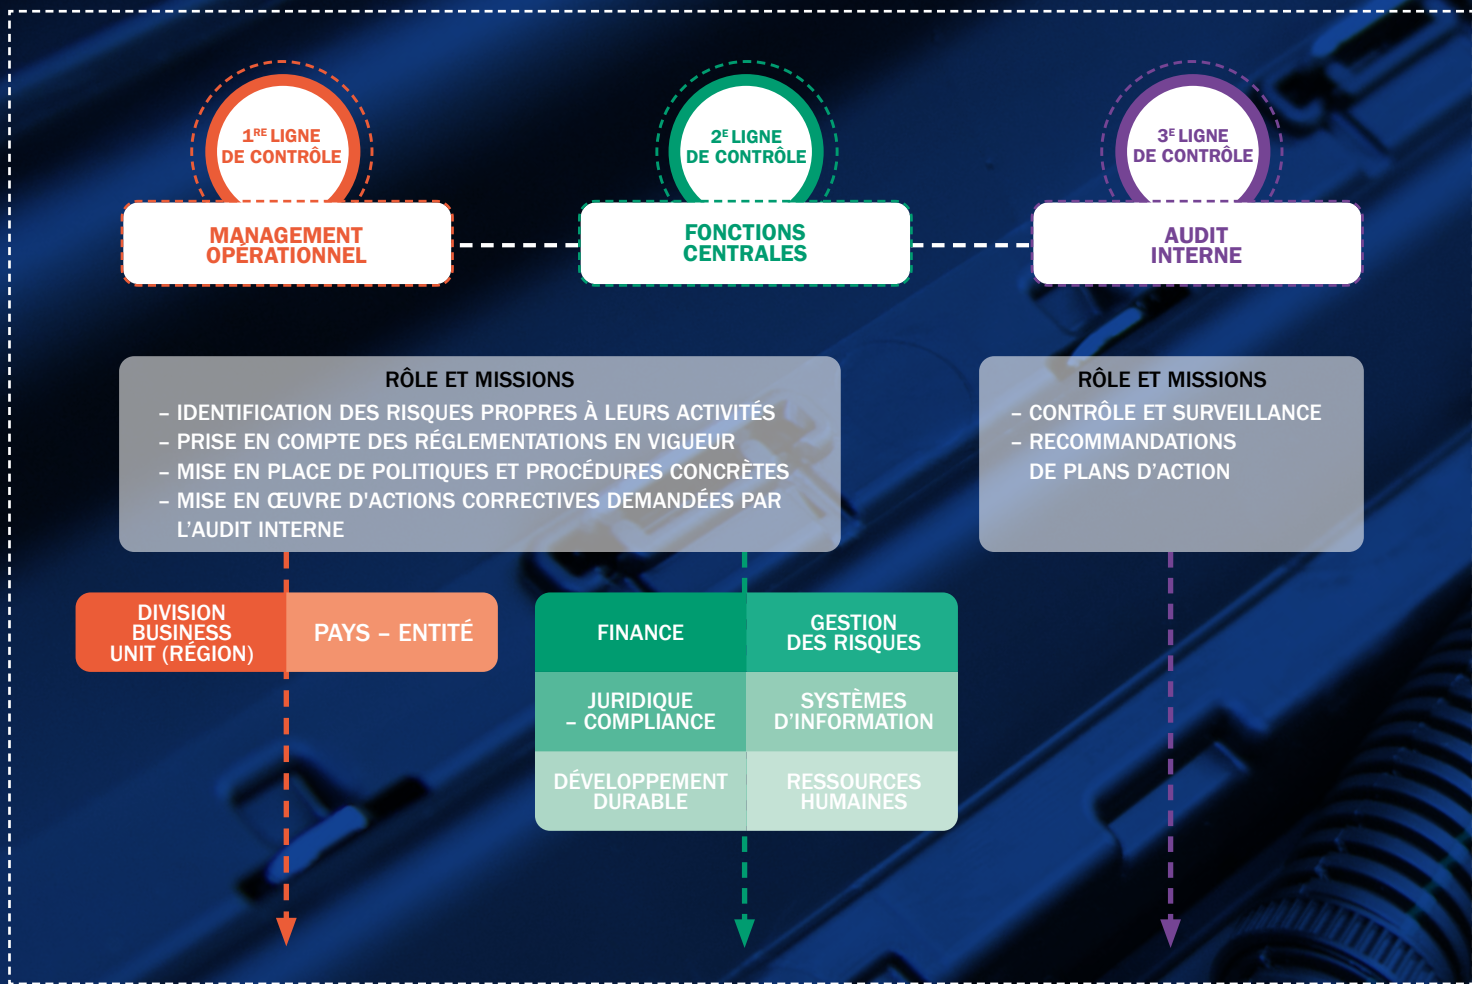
1$^{RE}$ LIGNE DE CONTRÔLE

MANAGEMENT OPÉRATIONNEL

2$^{E}$ LIGNE DE CONTRÔLE

FONCTIONS CENTRALES

3$^{E}$ LIGNE DE CONTRÔLE

AUDIT INTERNE

RÔLE ET MISSIONS
– IDENTIFICATION DES RISQUES PROPRES À LEURS ACTIVITÉS
– PRISE EN COMPTE DES RÉGLEMENTATIONS EN VIGUEUR
– MISE EN PLACE DE POLITIQUES ET PROCÉDURES CONCRÈTES
– MISE EN ŒUVRE D'ACTIONS CORRECTIVES DEMANDÉES PAR L'AUDIT INTERNE

RÔLE ET MISSIONS
– CONTRÔLE ET SURVEILLANCE
– RECOMMANDATIONS DE PLANS D'ACTION

DIVISION BUSINESS UNIT (RÉGION)

PAYS – ENTITÉ

FINANCE

GESTION DES RISQUES

JURIDIQUE – COMPLIANCE

SYSTÈMES D'INFORMATION

DÉVELOPPEMENT DURABLE

RESSOURCES HUMAINES